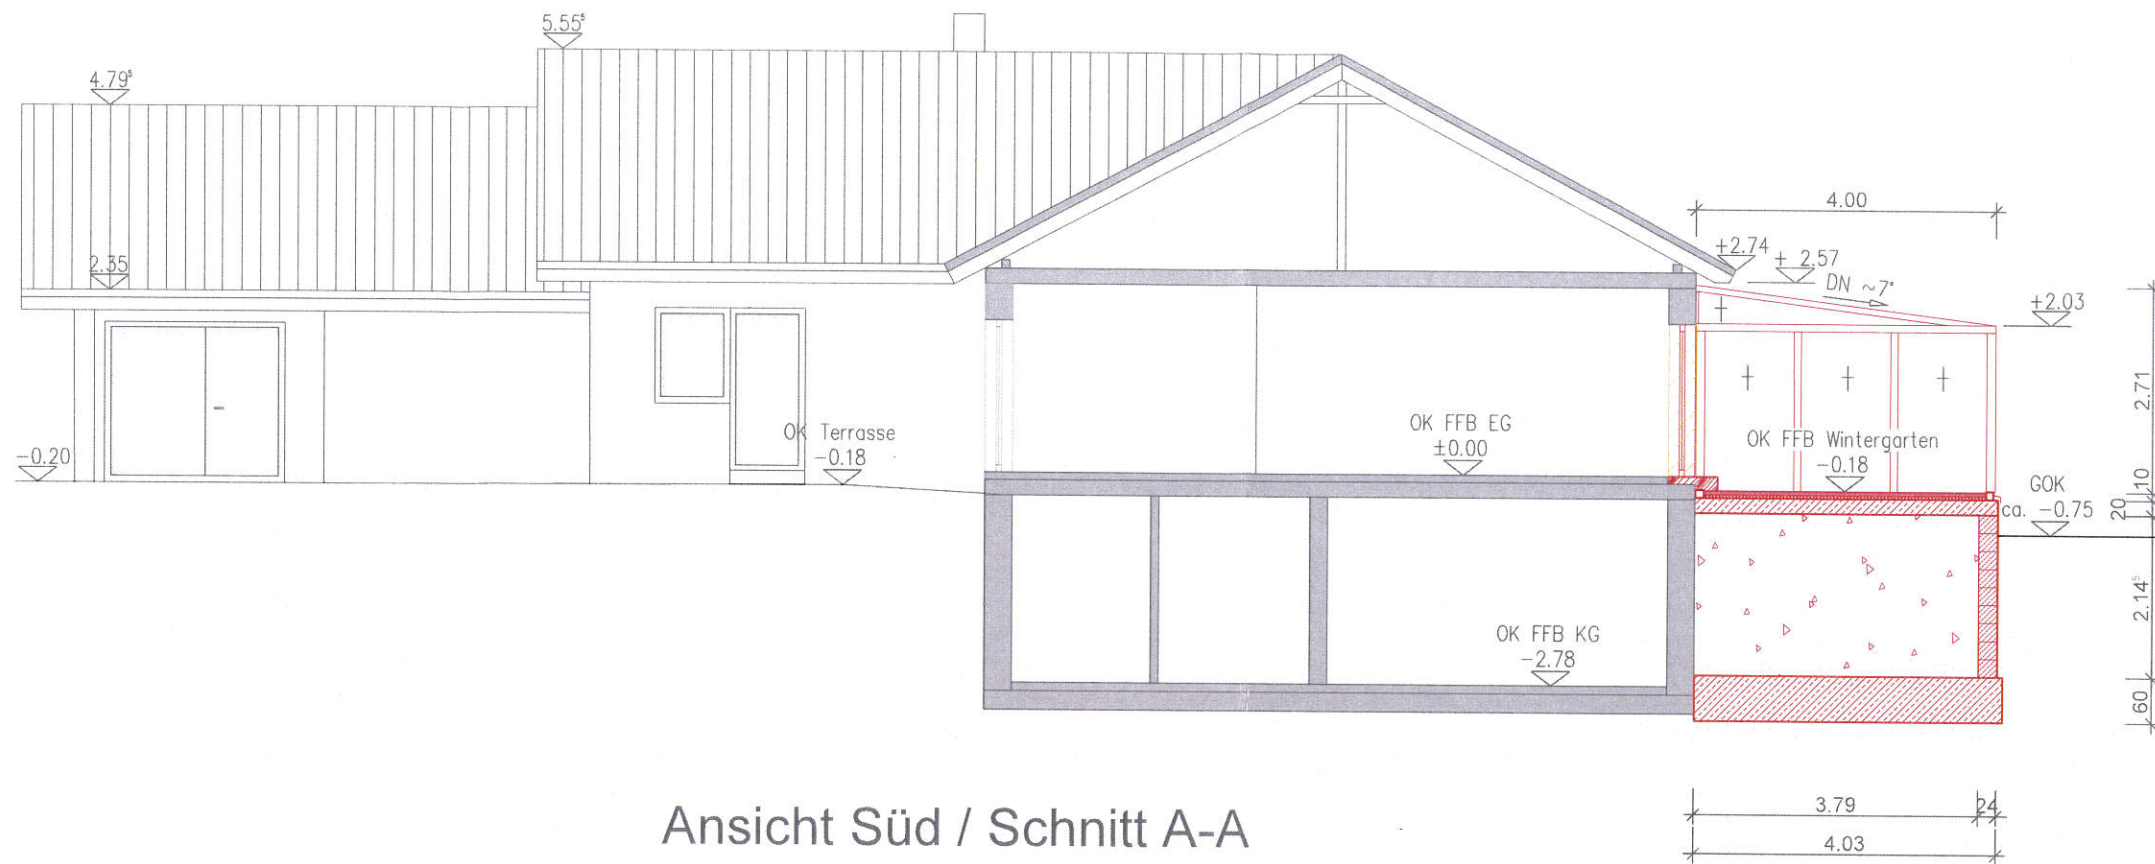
$5.55^5$

$4.79^5$

2.35

-0.20

OK Terrasse
-0.18

4.00

+2.74

+ 2.57

DN ~7°

+2.03

OK FFB EG
±0.00

OK FFB Wintergarten
-0.18

GOK
ca. -0.75

2.71

10

20

$2.14^5$

60

OK FFB KG
-2.78

Ansicht Süd / Schnitt A-A

3.79

24

4.03